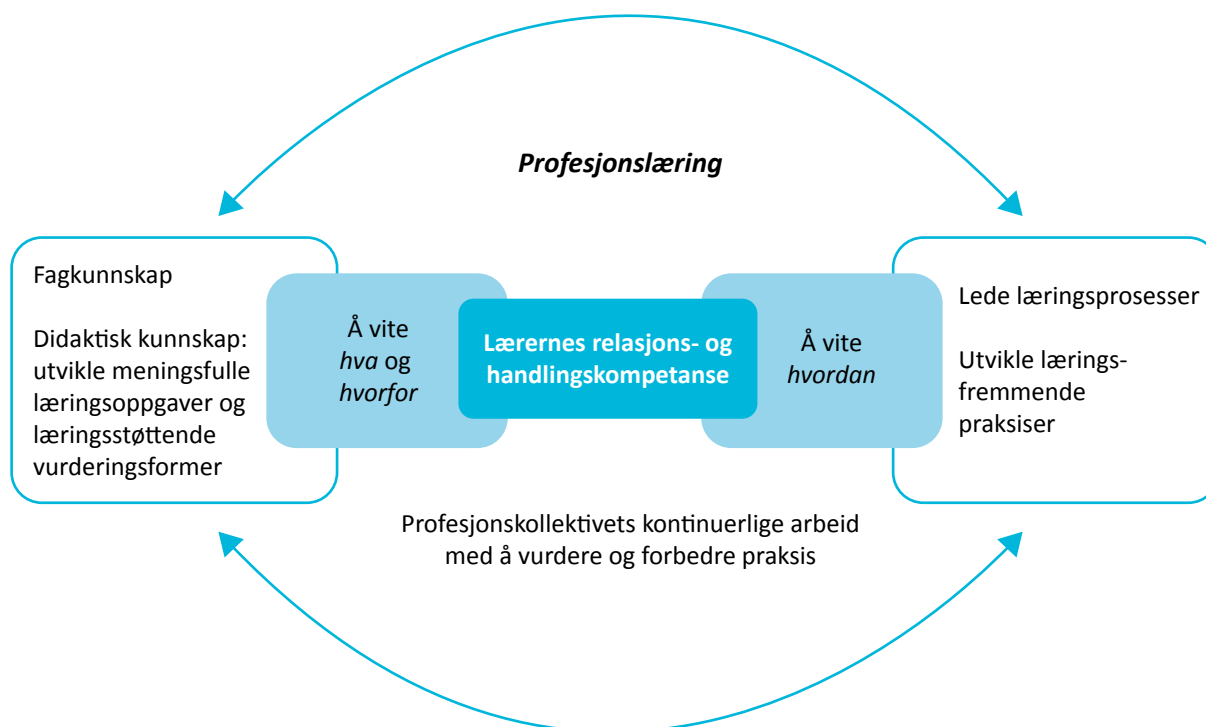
*Profesjonslæring*

Fagkunnskap

Didaktisk kunnskap: utvikle meningsfulle læringsoppgaver og læringsstøttende vurderingsformer

Å vite *hva* og *hvorfor*

**Lærernes relasjons- og handlingskompetanse**

Å vite *hvordan*

Lede læringsprosesser

Utvikle læringsfremmende praksiser

Profesjonskollektivets kontinuerlige arbeid med å vurdere og forbedre praksis